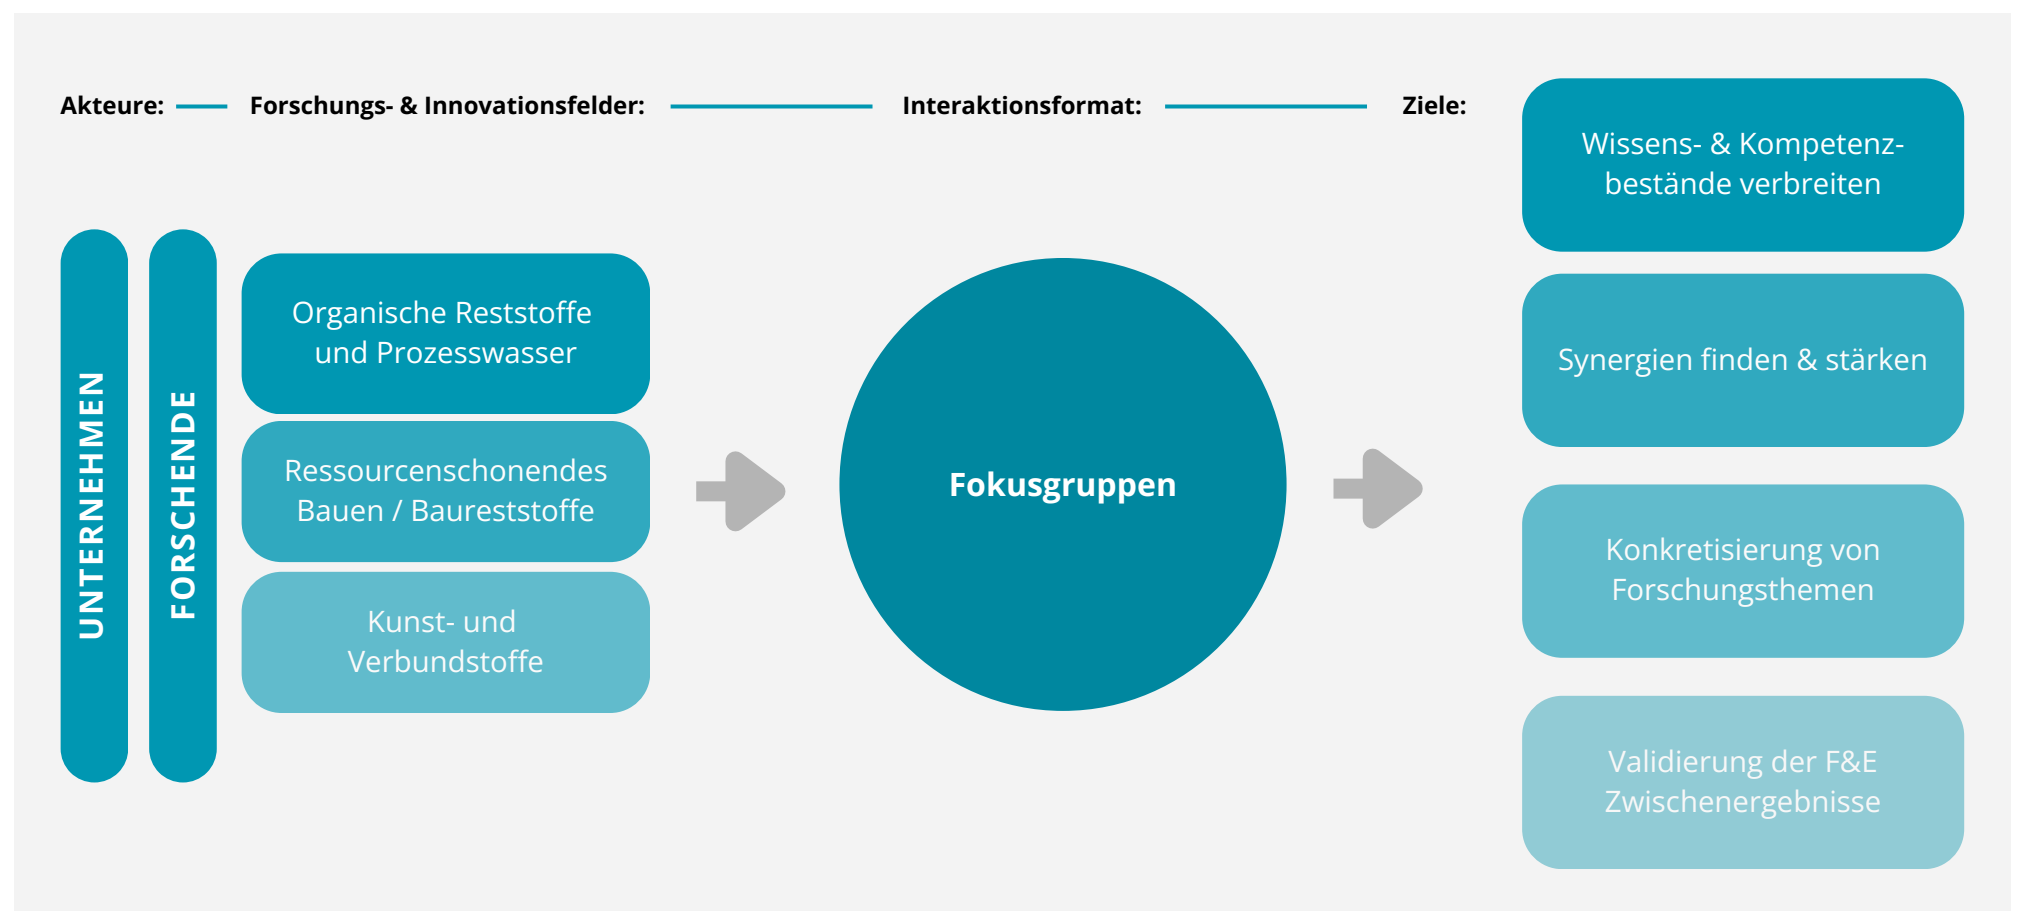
Akteure: Forschungs- & Innovationsfelder: Interaktionsformat: Ziele:

UNTERNEHMEN

FORSCHENDE

Organische Reststoffe und Prozesswasser

Ressourcenschonendes Bauen / Baureststoffe

Kunst- und Verbundstoffe

Fokusgruppen

Wissens- & Kompetenzbestände verbreiten

Synergien finden & stärken

Konkretisierung von Forschungsthemen

Validierung der F&E Zwischenergebnisse